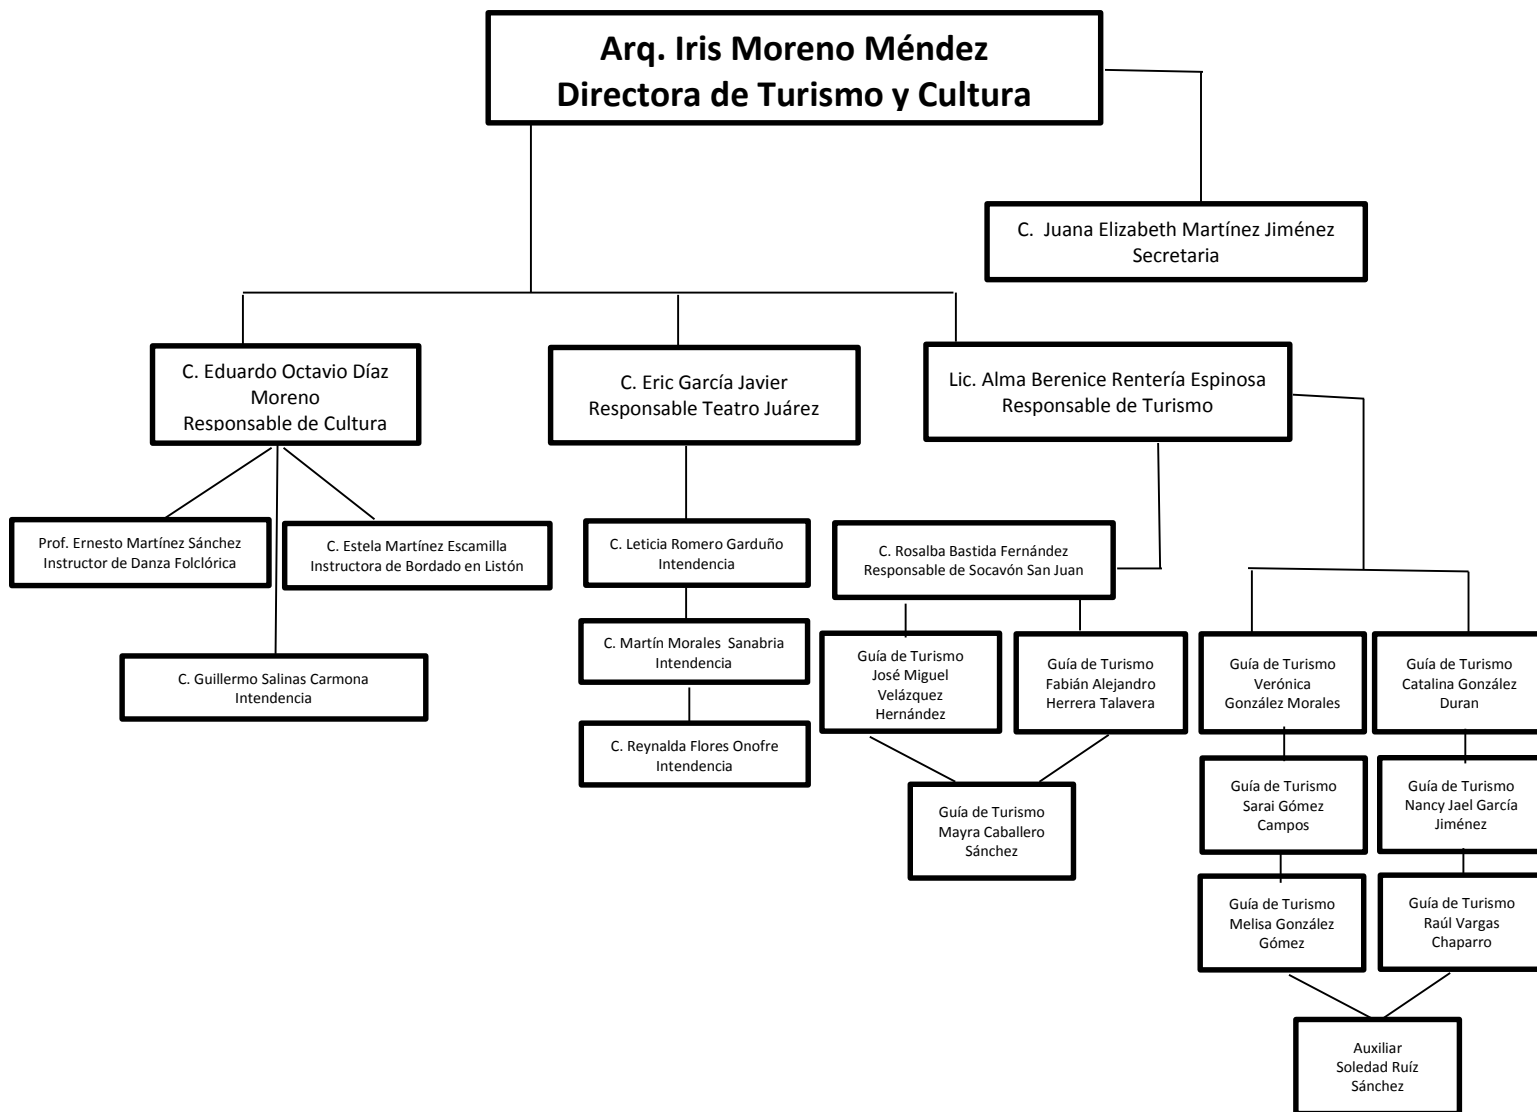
Arq. Iris Moreno Méndez
Directora de Turismo y Cultura

C. Juana Elizabeth Martínez Jiménez
Secretaria

C. Eduardo Octavio Díaz Moreno
Responsable de Cultura

C. Eric García Javier
Responsable Teatro Juárez

Lic. Alma Berenice Rentería Espinosa
Responsable de Turismo

Prof. Ernesto Martínez Sánchez
Instructor de Danza Folclórica

C. Estela Martínez Escamilla
Instructora de Bordado en Listón

C. Guillermo Salinas Carmona
Intendencia

C. Leticia Romero Garduño
Intendencia

C. Martín Morales Sanabria
Intendencia

C. Reynalda Flores Onofre
Intendencia

C. Rosalba Bastida Fernández
Responsable de Socavón San Juan

Guía de Turismo
José Miguel Velázquez Hernández

Guía de Turismo
Fabián Alejandro Herrera Talavera

Guía de Turismo
Mayra Caballero Sánchez

Guía de Turismo
Verónica González Morales

Guía de Turismo
Catalina González Duran

Guía de Turismo
Sarai Gómez Campos

Guía de Turismo
Nancy Jael García Jiménez

Guía de Turismo
Melisa González Gómez

Guía de Turismo
Raúl Vargas Chaparro

Auxiliar
Soledad Ruíz Sánchez